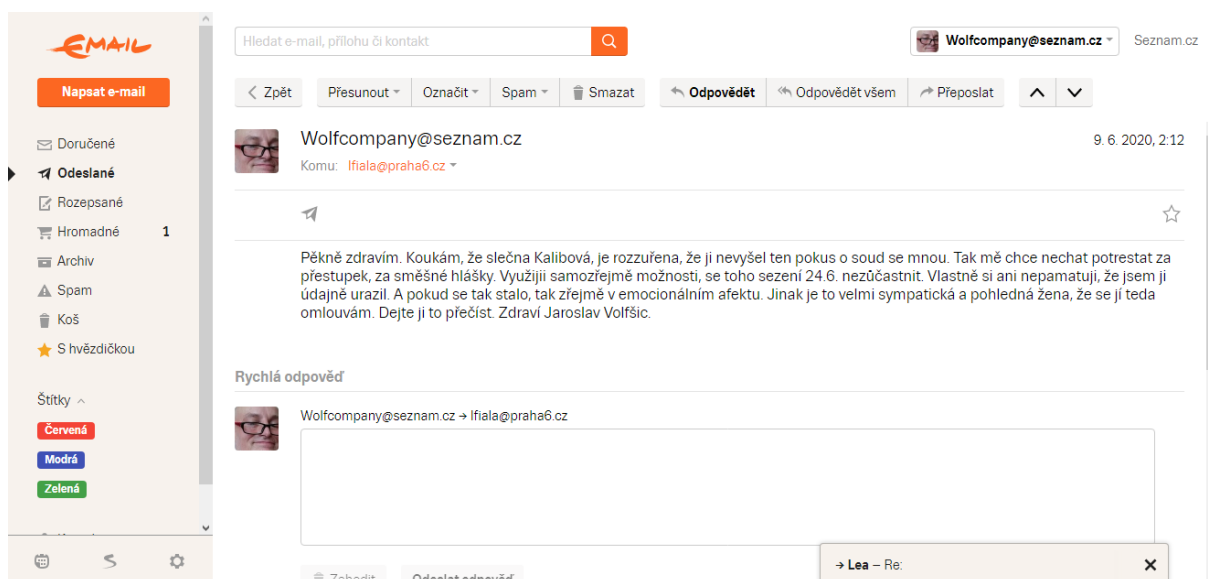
EMAIL

Napsat e-mail

Doručené
Odeslané
Rozepsané
Hromadné 1
Archiv
Spam
Koš
S hvězdičkou

Štítky
Červená
Modrá
Zelená

Hledat e-mail, přílohu či kontakt

Wolfcompany@seznam.cz
Seznam.cz

Zpět
Přesunout
Označit
Spam
Smazat
Odpovědět
Odpovědět všem
Přeposlat

Wolfcompany@seznam.cz
9. 6. 2020, 2:12
Komu: lfiala@praha6.cz

Pěkně zdravím. Koukám, že slečna Kalibová, je rozzuřena, že ji nevyšel ten pokus o soud se mnou. Tak mě chce nechat potrestat za přestupek, za směšné hlášky. Využiji samozřejmě možnosti, se toho sezení 24.6. nezúčastnit. Vlastně si ani nepamatuji, že jsem ji údajně urazil. A pokud se tak stalo, tak zřejmě v emocionálním afektu. Jinak je to velmi sympatická a pohledná žena, že se jí teda omlouvám. Dejte ji to přečíst. Zdraví Jaroslav Volfšic.

Rychlá odpověď

Wolfcompany@seznam.cz → lfiala@praha6.cz

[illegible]
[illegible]

→ Lea – Re: